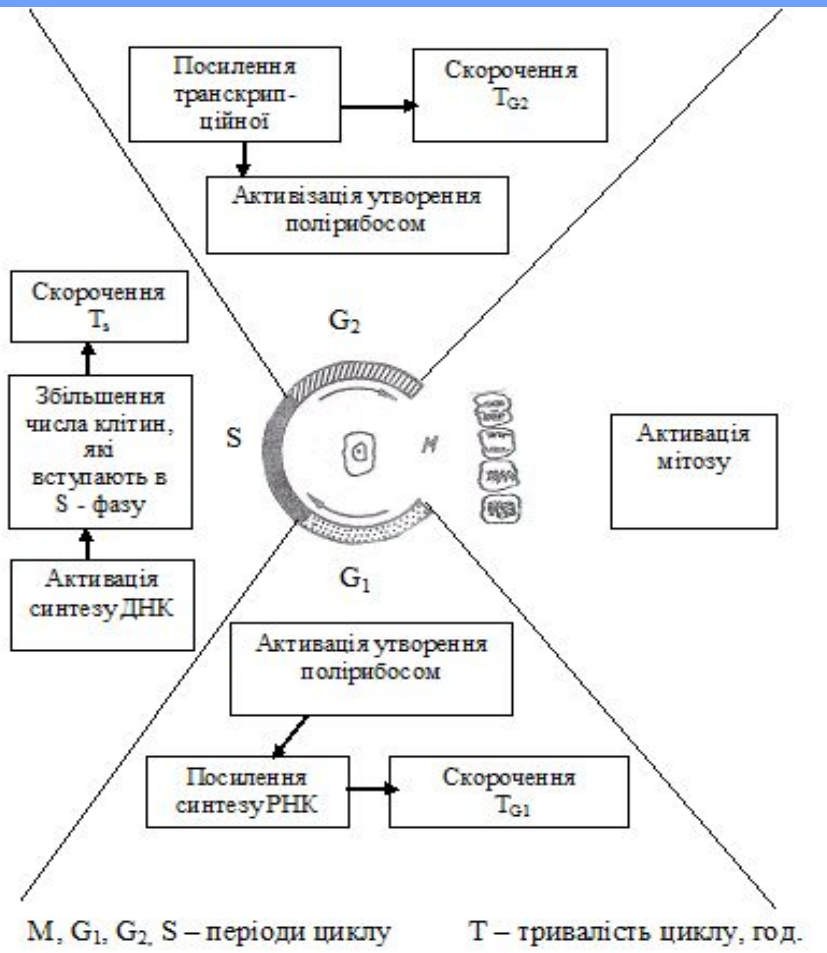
Посилення транскрип-ційної

Скорочення $T_{G2}$

Активізація утворення поліривосом

Скорочення $T_s$

$G_2$

Збільшення числа клітин, які вступають в S - фазу

S

M

Активація мітозу

Активація синтезу ДНК

$G_1$

Активація утворення поліривосом

Посилення синтезуРНК

Скорочення $T_{G1}$

M, $G_1$, $G_2$, S – періоди циклу

T – тривалість циклу, год.